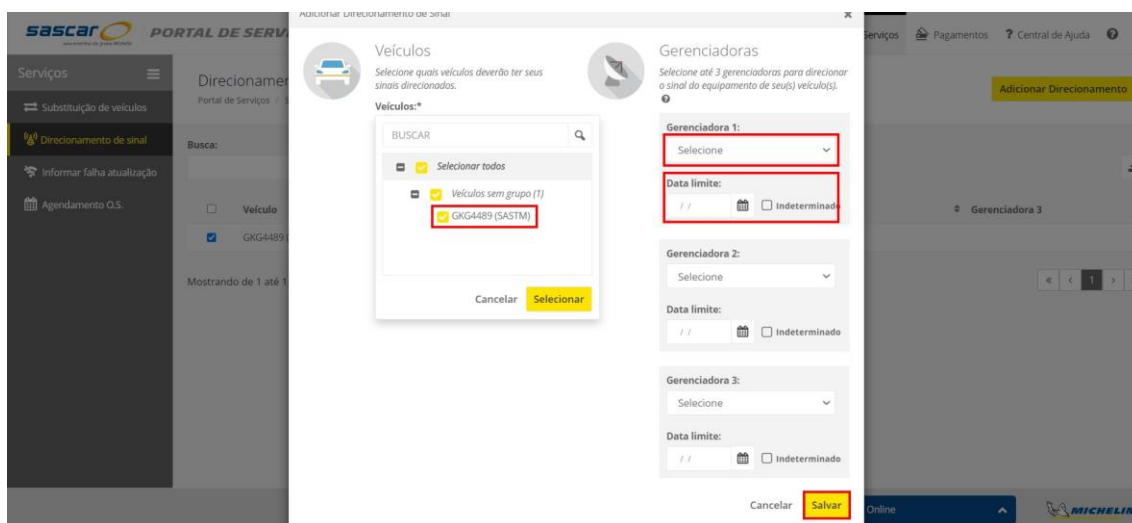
sascar
PORTAL DE SERV
Adicionar Direcionamento de Sinal
Serviços
Pagamentos
? Central de Ajuda

Serviços
Substituição de veículos
Direcionamento de sinal
Informar falha atualização
Agendamento O.S.

Direcionamen
Portal de Serviços / S
Busca:
Veículo
GKG4489
Mostrando de 1 até 1

Adicionar Direcionamento
Gerenciadora 3
1

Veículos
Selecione quais veículos deverão ter seus sinais direcionados.
Veículos:*
BUSCAR
Selecionar todos
Veículos sem grupo (1)
GKG4489 (SASTM)
Cancelar
Selecionar

Gerenciadoras
Selecione até 3 gerenciadoras para direcionar o sinal do equipamento de seu(s) veículo(s).
Gerenciadora 1:
Selecione
Data limite:
/ /
Indeterminado
Gerenciadora 2:
Selecione
Data limite:
/ /
Indeterminado
Gerenciadora 3:
Selecione
Data limite:
/ /
Indeterminado
Cancelar
Salvar

Online
MICHELIN